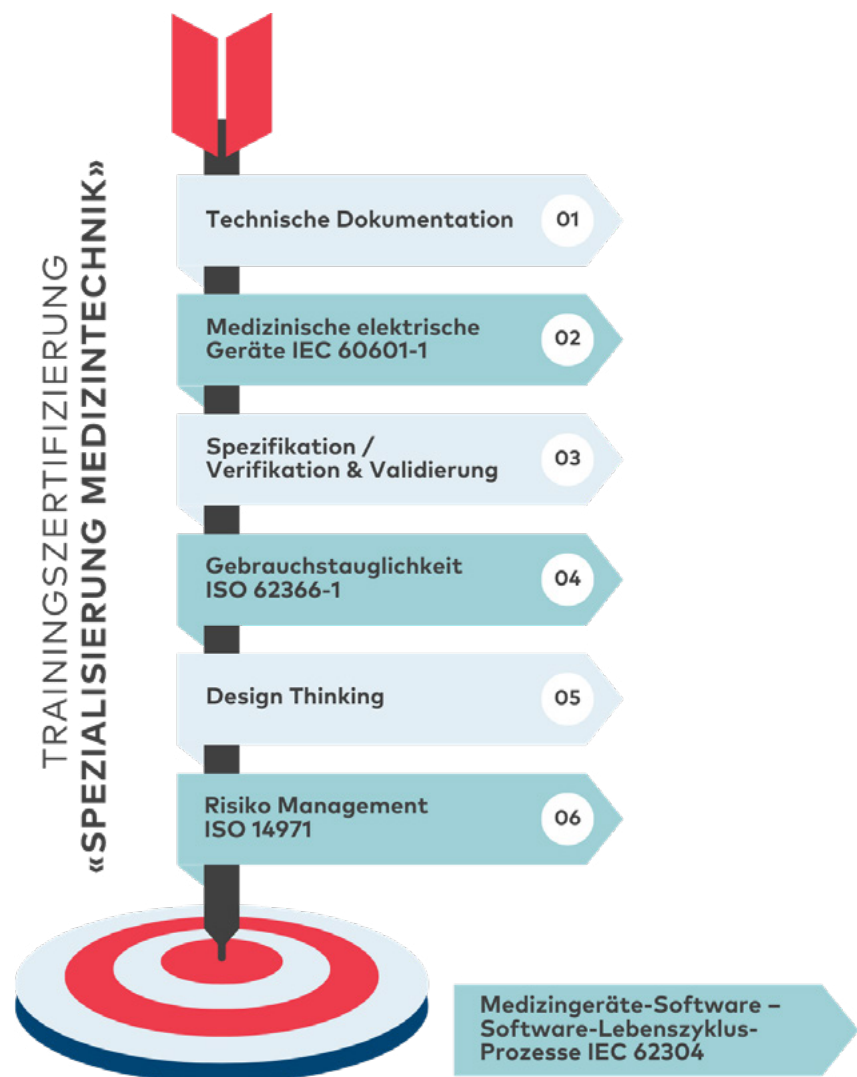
TRAININGSZERTIFIZIERUNG
«SPEZIALISIERUNG MEDIZINTECHNIK»

Technische Dokumentation 01

Medizinische elektrische Geräte IEC 60601-1 02

Spezifikation / Verifikation & Validierung 03

Gebrauchstauglichkeit ISO 62366-1 04

Design Thinking 05

Risiko Management ISO 14971 06

Medizingeräte-Software – Software-Lebenszyklus-Prozesse IEC 62304